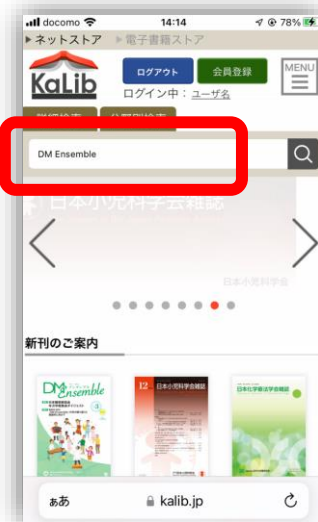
docomo 14:14 78%

▶ネットストア ▶電子書籍ストア

KaLib

ログアウト 会員登録 MENU

ログイン中：ユーザ名

詳細検索 分野別検索

DM Ensemble

日本小児科学会雑誌

日本小児科学会

新刊のご案内

DM Ensemble

日本小児科学会雑誌

日本化学療法学会雑誌

ああ kalib.jp